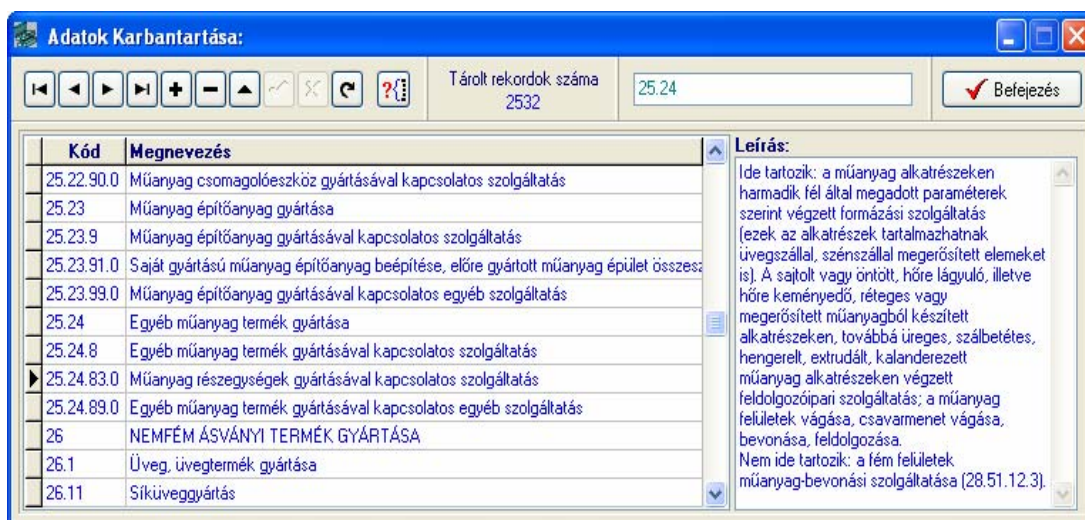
Adatok Karbantartása:

Tárolt rekordok száma
2532

25.24

Befejezés

| Kód | Megnevezés |
|---|---|
| 25.22.90.0 | Műanyag csomagolóeszköz gyártásával kapcsolatos szolgáltatás |
| 25.23 | Műanyag építőanyag gyártása |
| 25.23.9 | Műanyag építőanyag gyártásával kapcsolatos szolgáltatás |
| 25.23.91.0 | Saját gyártású műanyag építőanyag beépítése, előre gyártott műanyag épület összesz |
| 25.23.99.0 | Műanyag építőanyag gyártásával kapcsolatos egyéb szolgáltatás |
| 25.24 | Egyéb műanyag termék gyártása |
| 25.24.8 | Egyéb műanyag termék gyártásával kapcsolatos szolgáltatás |
| 25.24.83.0 | Műanyag részegységek gyártásával kapcsolatos szolgáltatás |
| 25.24.89.0 | Egyéb műanyag termék gyártásával kapcsolatos egyéb szolgáltatás |
| 26 | NEMFÉM ÁSVÁNYI TERMÉK GYÁRTÁSA |
| 26.1 | Üveg, üvegtermék gyártása |
| 26.11 | Síküveggyártás |

Leírás:
Ide tartozik: a műanyag alkatrészeken harmadik fél által megadott paraméterek szerint végzett formázási szolgáltatás (ezek az alkatrészek tartalmazhatnak üvegszállal, szénszállal megerősített elemeket is). A sajtolt vagy öntött, hőre lágyuló, illetve hőre keményedő, réteges vagy megerősített műanyagból készített alkatrészeken, továbbá üreges, szálbetétes, hengerelt, extrudált, kalanderezett műanyag alkatrészeken végzett feldolgozóipari szolgáltatás; a műanyag felületek vágása, csavarmenet vágása, bevonása, feldolgozása.
Nem ide tartozik: a fém felületek műanyag-bevonási szolgáltatása (28.51.12.3).